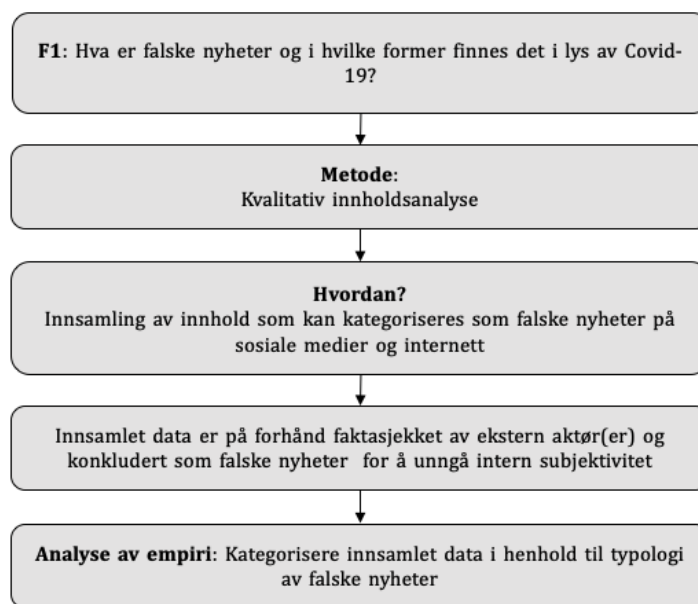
F1: Hva er falske nyheter og i hvilke former finnes det i lys av Covid-19?

Metode:
Kvalitativ innholdsanalyse

Hvordan?
Innsamling av innhold som kan kategoriseres som falske nyheter på sosiale medier og internett

Innsamlet data er på forhånd faktasjekket av ekstern aktør(er) og konkludert som falske nyheter for å unngå intern subjektivitet

Analyse av empiri: Kategorisere innsamlet data i henhold til typologi av falske nyheter